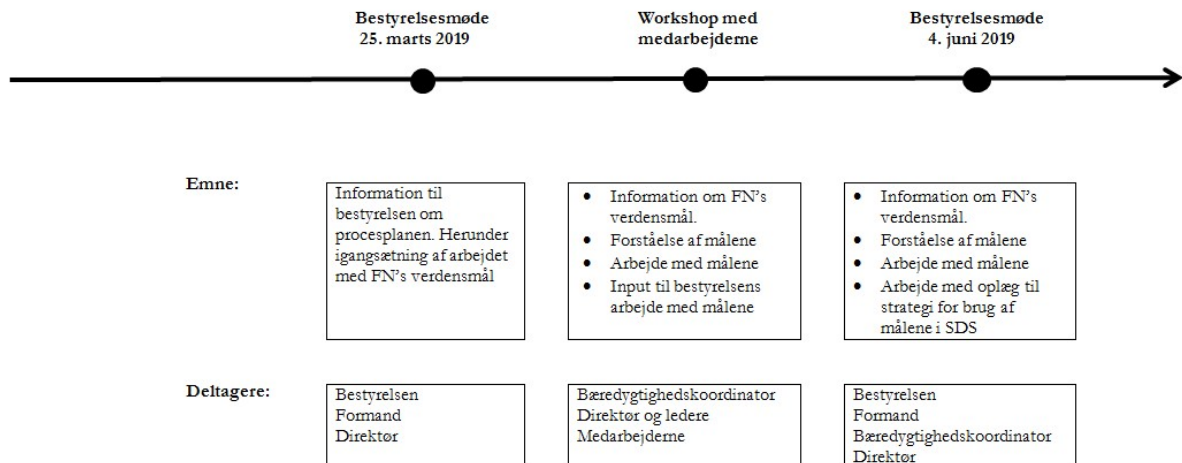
Bestyrelsesmøde
25. marts 2019

Workshop med
medarbejderne

Bestyrelsesmøde
4. juni 2019

Emne:

Information til bestyrelsen om procesplanen. Herunder igangsætning af arbejdet med FN's verdensmål

- Information om FN's verdensmål.
- Forståelse af målene
- Arbejde med målene
- Input til bestyrelsens arbejde med målene

- Information om FN's verdensmål.
- Forståelse af målene
- Arbejde med målene
- Arbejde med oplæg til strategi for brug af målene i SDS

Deltagere:

Bestyrelsen
Formand
Direktør

Bæredygtighedskoordinator
Direktør og ledere
Medarbejderne

Bestyrelsen
Formand
Bæredygtighedskoordinator
Direktør